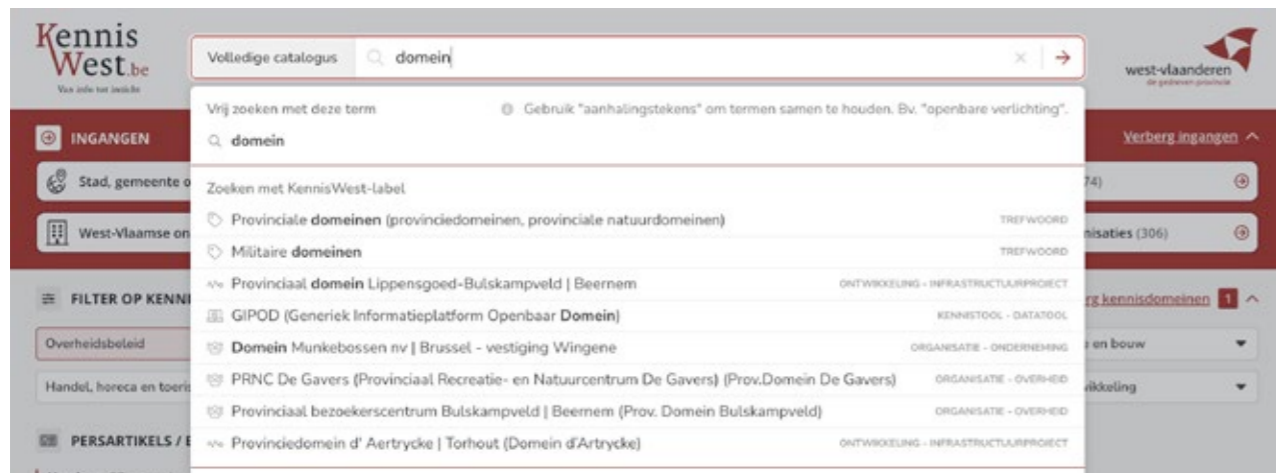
KennisWest.be
Van info tot inzicht

Volledige catalogus
domein

west-vlaanderen
de gedreven provincie

INGANGEN
Verberg ingangen

Stad, gemeente o
74)

West-Vlaamse on
nisaties (306)

FILTER OP KENNI
rg kennisdomeinen 1

Overheidsbeleid
 en bouw

Handel, horeca en toeris
ikkeling

PERSARTIKELS / E

Vrij zoeken met deze term
Gebruik "aanhalingstekens" om termen samen te houden. Bv. "openbare verlichting".
domein

Zoeken met KennisWest-label
Provinciale domeinen (provinciedomeinen, provinciale natuurdomeinen) TREFWOORD
Militaire domeinen TREFWOORD
Provinciaal domein Lippensgoed-Bulskampveld | Beernem ONTWIKKELING - INFRASTRUCTUURPROJECT
GIPOD (Generiek Informatieplatform Openbaar Domein) KENNISTOOL - DATATOOL
Domein Munkebossen nv | Brussel - vestiging Wingene ORGANISATIE - ONDERNEMING
PRNC De Gavers (Provinciaal Recreatie- en Natuurcentrum De Gavers) (Prov.Domein De Gavers) ORGANISATIE - OVERHEID
Provinciaal bezoekerscentrum Bulskampveld | Beernem (Prov. Domein Bulskampveld) ORGANISATIE - OVERHEID
Provinciedomein d' Aertrycke | Torhout (Domein d'Artrycke) ONTWIKKELING - INFRASTRUCTUURPROJECT